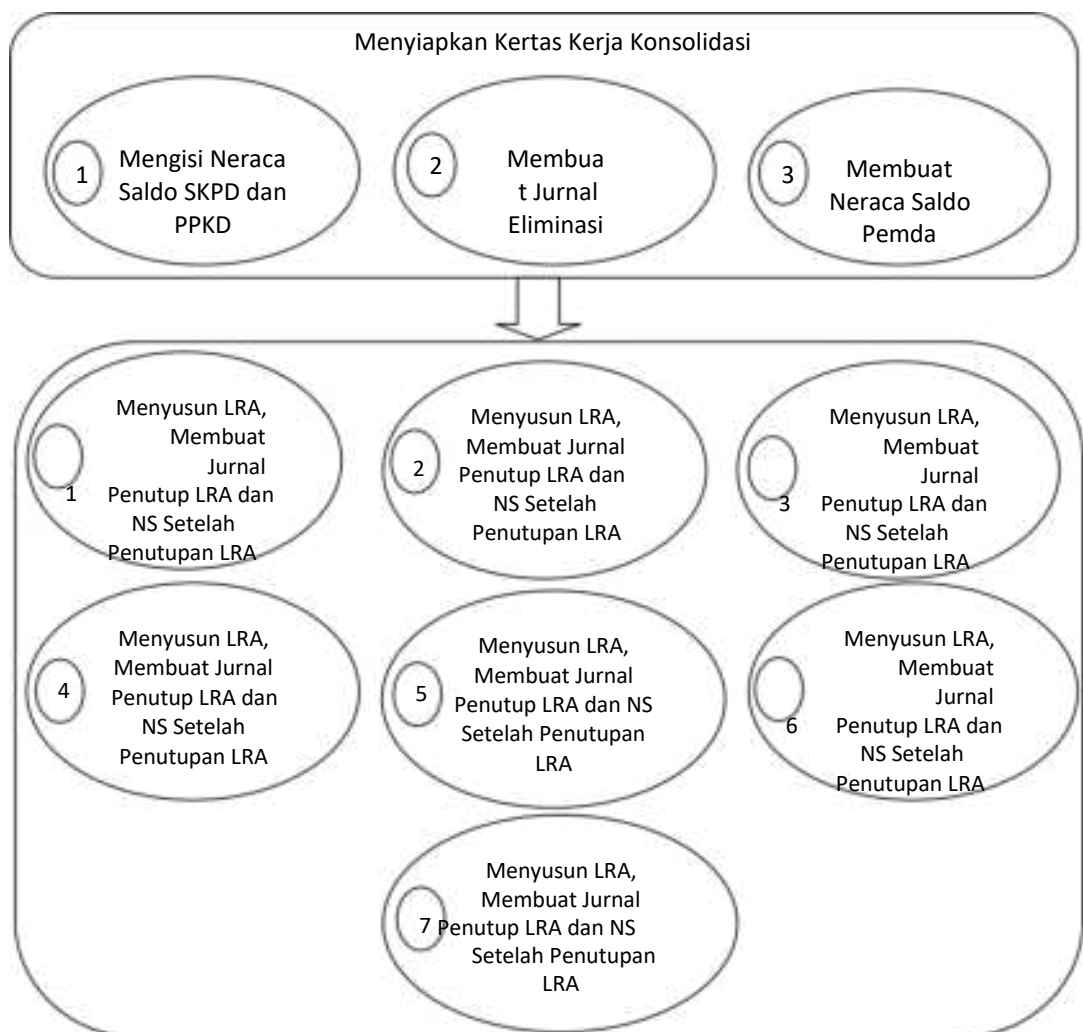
Menyiapkan Kertas Kerja Konsolidasi

1 Mengisi Neraca Saldo SKPD dan PPKD

2 Membuat Jurnal Eliminasi

3 Membuat Neraca Saldo Pemda

1 Menyusun LRA, Membuat Jurnal Penutup LRA dan NS Setelah Penutupan LRA

2 Menyusun LRA, Membuat Jurnal Penutup LRA dan NS Setelah Penutupan LRA

3 Menyusun LRA, Membuat Jurnal Penutup LRA dan NS Setelah Penutupan LRA

4 Menyusun LRA, Membuat Jurnal Penutup LRA dan NS Setelah Penutupan LRA

5 Menyusun LRA, Membuat Jurnal Penutup LRA dan NS Setelah Penutupan LRA

6 Menyusun LRA, Membuat Jurnal Penutup LRA dan NS Setelah Penutupan LRA

7 Menyusun LRA, Membuat Jurnal Penutup LRA dan NS Setelah Penutupan LRA